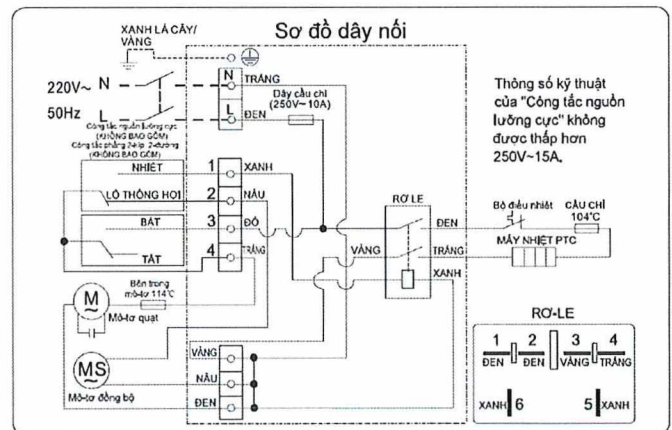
Sơ đồ dây nối

XANH LÁ CÂY/ VÀNG

220V~ N

50Hz L

N TRẮNG

L ĐEN

Dây cầu chì (250V~10A)

Công tắc nguồn lưỡng cực (KHÔNG BAO GỒM)
Công tắc phẳng 2-lớp, 2-đường (KHÔNG BAO GỒM)

Thông số kỹ thuật của "Công tắc nguồn lưỡng cực" không được thấp hơn 250V~15A.

NHIỆT 1 XANH

LỖ THÔNG HƠI 2 NÂU

BẬT 3 ĐỎ

TẮT 4 TRẮNG

RƠ LE

VÀNG

ĐEN

TRẮNG

XANH

Bộ điều nhiệt

CẦU CHÌ 104°C

MÁY NHIỆT PTC

Bên trong mô-tơ 114°C

M

Mô-tơ quạt

VÀNG

NÂU

ĐEN

MS

Mô-tơ đồng bộ

RƠ-LE

| 1 ĐEN | 2 ĐEN | 3 VÀNG | 4 TRẮNG |

XANH 6

5 XANH